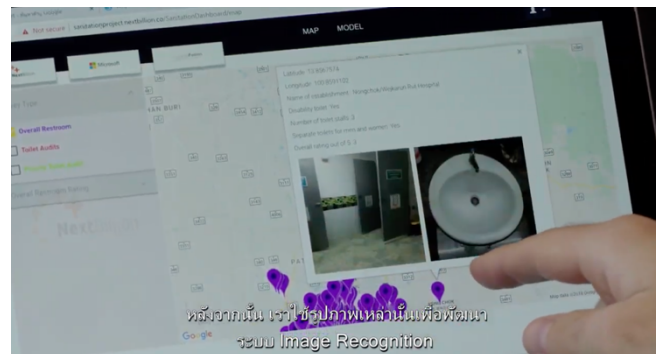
Not secure | sanitationproject.nextbillion.co/SanitationDashboard/index

MAP MODEL

Microsoft

Overall Restroom
Toilet Audits

Latitude: 13.9087974
Longitude: 100.6061103
Name of establishment: Nongchok Hospital
Disability toilet: Yes
Number of toilet stalls: 3
Separate toilets for men and women: Yes
Overall rating out of 5: 4

Google

หลังจากนั้น เราใช้รูปภาพเหล่านั้นเพื่อพัฒนา
ระบบ Image Recognition